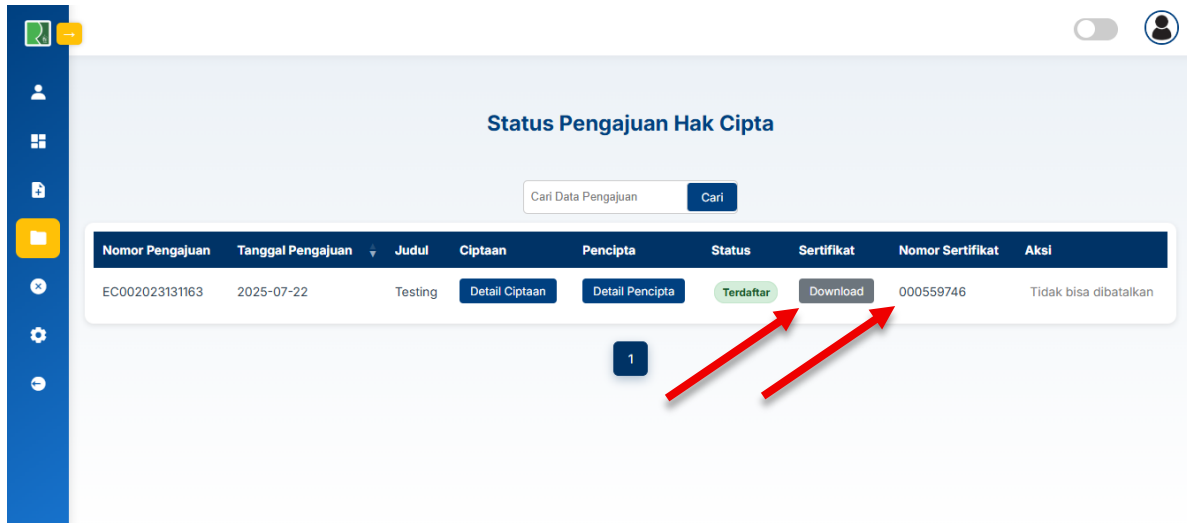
Status Pengajuan Hak Cipta

Cari Data Pengajuan Cari

| Nomor Pengajuan | Tanggal Pengajuan | Judul | Ciptaan | Pencipta | Status | Sertifikat | Nomor Sertifikat | Aksi |
|---|---|---|---|---|---|---|---|---|
| EC002023131163 | 2025-07-22 | Testing | Detail Ciptaan | Detail Pencipta | Terdaftar | Download | 000559746 | Tidak bisa dibatalkan |

1